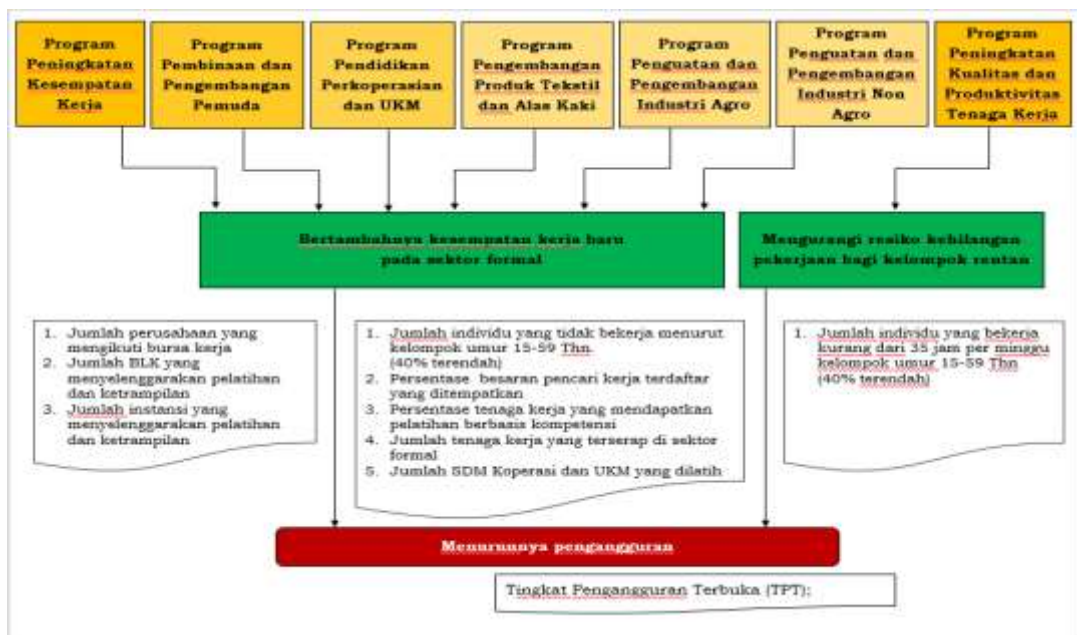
Program Peningkatan Kesempatan Kerja

Program Pembinaan dan Pengembangan Pemuda

Program Pendidikan Perkoperasian dan UKM

Program Pengembangan Produk Tekstil dan Alas Kaki

Program Penguatan dan Pengembangan Industri Agro

Program Penguatan dan Pengembangan Industri Non Agro

Program Peningkatan Kualitas dan Produktivitas Tenaga Kerja

Bertambahnya kesempatan kerja baru pada sektor formal

Mengurangi resiko kehilangan pekerjaan bagi kelompok rentan

1. Jumlah perusahaan yang mengikuti bursa kerja
2. Jumlah BLK yang menyelenggarakan pelatihan dan ketrampilan
3. Jumlah instansi yang menyelenggarakan pelatihan dan ketrampilan

1. Jumlah individu yang tidak bekerja menurut kelompok umur 15-59 Thn. (40% terendah)
2. Persentase besaran pencari kerja terdaftar yang ditempatkan
3. Persentase tenaga kerja yang mendapatkan pelatihan berbasis kompetensi
4. Jumlah tenaga kerja yang terserap di sektor formal
5. Jumlah SDM Koperasi dan UKM yang dilatih

1. Jumlah individu yang bekerja kurang dari 35 jam per minggu kelompok umur 15-59 Thn (40% terendah)

Menurunnya pengangguran

Tingkat Pengangguran Terbuka (TPT);